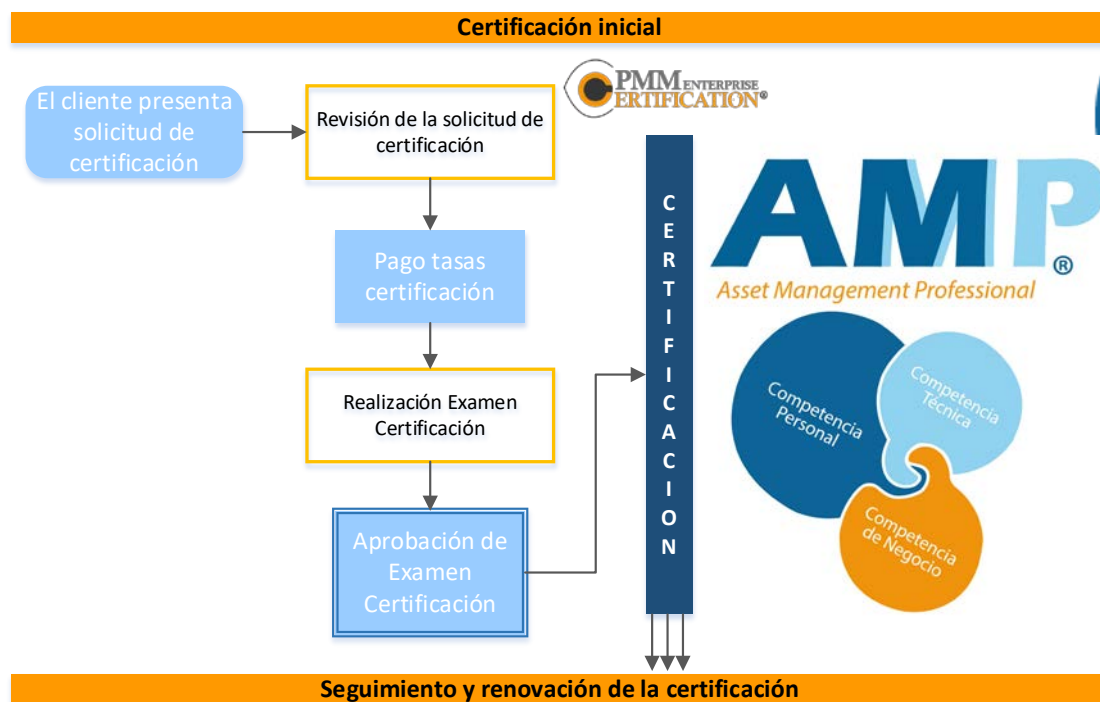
Certificación inicial

El cliente presenta solicitud de certificación

Revisión de la solicitud de certificación

Pago tasas certificación

Realización Examen Certificación

Aprobación de Examen Certificación

PMM ENTERPRISE CERTIFICATION®

C E R T I F I C A C I O N

AMP®
Asset Management Professional

Competencia Personal

Competencia Técnica

Competencia de Negocio

Seguimiento y renovación de la certificación